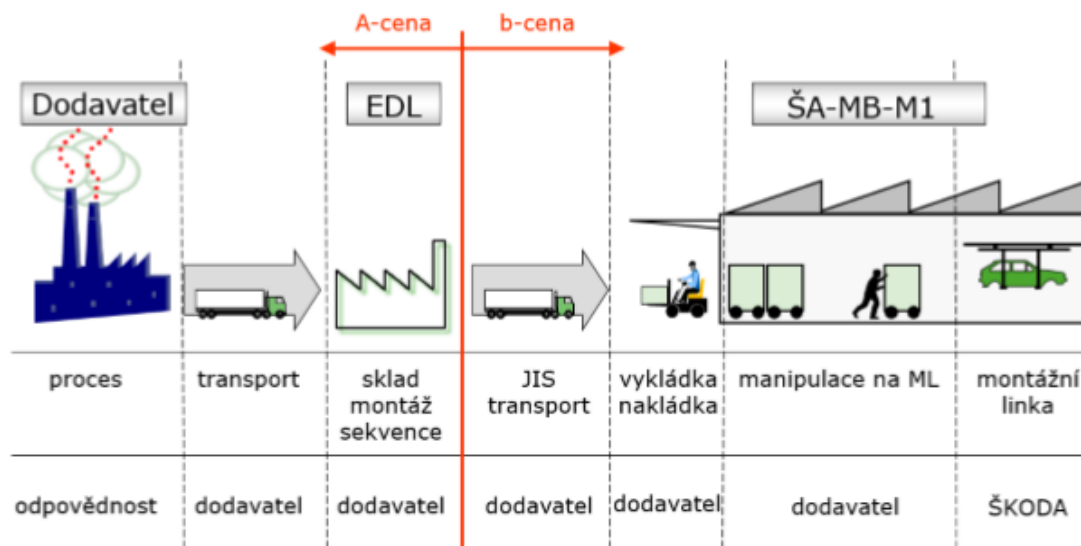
A-cena | b-cena

Dodavatel | EDL | ŠA-MB-M1

| proces | transport | sklad montáž sekvence | JIS transport | vykládka nakládka | manipulace na ML | montážní linka |
|---|---|---|---|---|---|---|
| odpovědnost | dodavatel | dodavatel | dodavatel | dodavatel | dodavatel | ŠKODA |